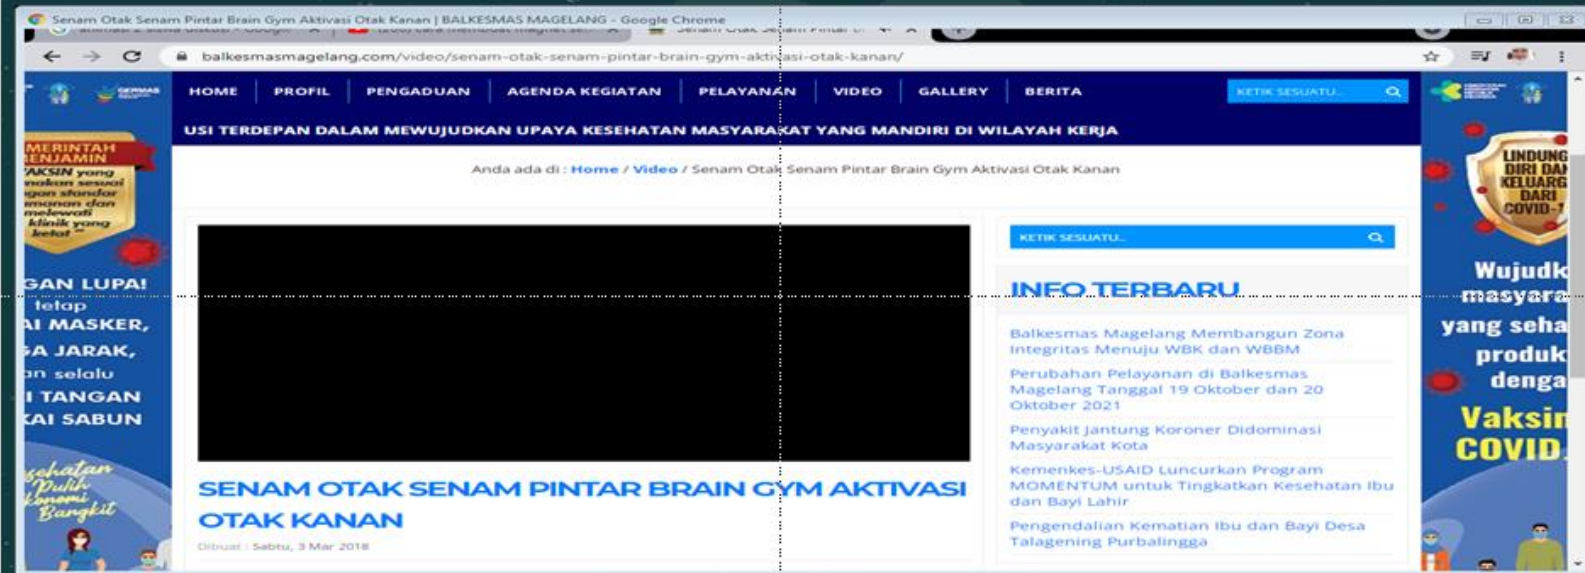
Senam Otak Senam Pintar Brain Gym Aktivasi Otak Kanan | BALKESMAS MAGELANG - Google Chrome

balkesmasmagelang.com/video/senam-otak-senam-pintar-brain-gym-aktivasi-otak-kanan/

HOME | PROFIL | PENGADUAN | AGENDA KEGIATAN | PELAYANAN | VIDEO | GALLERY | BERITA

KETIK SESUATU...

USI TERDEPAN DALAM MEWUJUDKAN UPAYA KESEHATAN MASYARAKAT YANG MANDIRI DI WILAYAH KERJA

MERINTAH
ENJAMIN
AKSIN yang
nakan sesuai
gan standar
manan dan
melewati
klinik yang
ketat

GAN LUPA!
tetap
AI MASKER,
GA JARAK,
an selalu
I TANGAN
KAI SABUN

sehatan
Pulih
konomi
Bangkit

Anda ada di : Home / Video / Senam Otak Senam Pintar Brain Gym Aktivasi Otak Kanan

SENAM OTAK SENAM PINTAR BRAIN GYM AKTIVASI OTAK KANAN

Dibuat : Sabtu, 3 Mar 2018

KETIK SESUATU...

INFO TERBARU

Balkesmas Magelang Membangun Zona Integritas Menuju WBK dan WBBM

Perubahan Pelayanan di Balkesmas Magelang Tanggal 19 Oktober dan 20 Oktober 2021

Penyakit Jantung Koroner Didominasi Masyarakat Kota

Kemenkes-USAID Luncurkan Program MOMENTUM untuk Tingkatkan Kesehatan Ibu dan Bayi Lahir

Pengendalian Kematian Ibu dan Bayi Desa Talagening Purbalingga

LINDUNG
DIRI DAN
KELUARG
DARI
COVID-1

Wujudk
masyara
yang seha
produk
denga
Vaksin
COVID